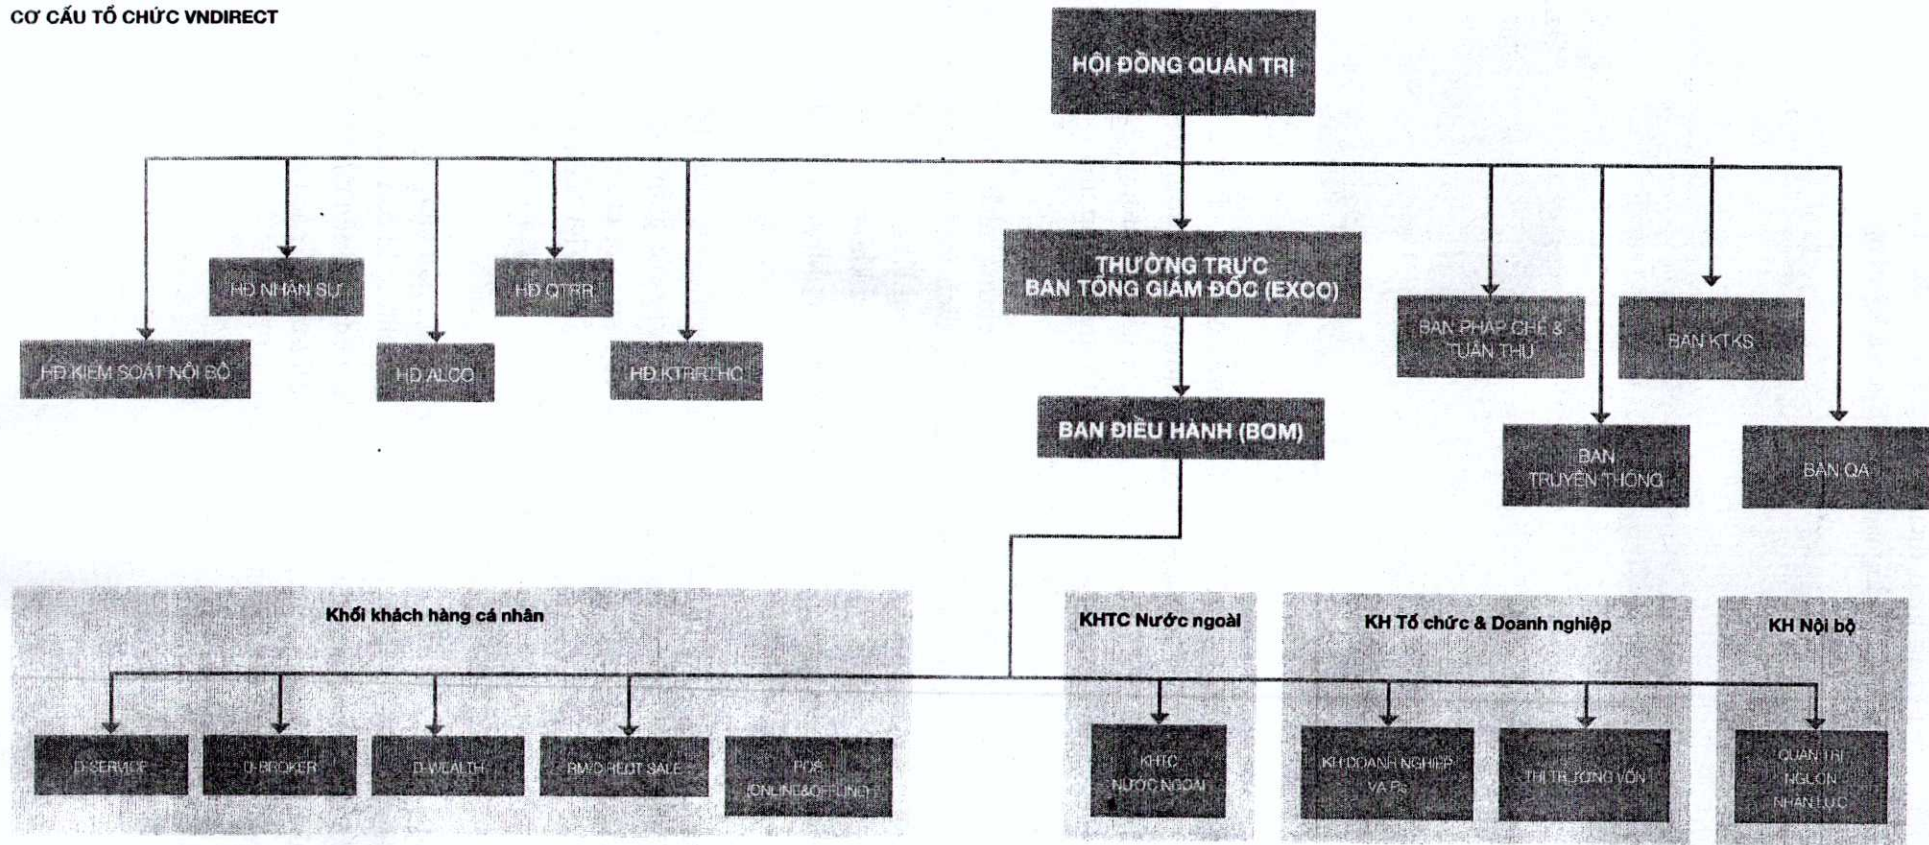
CƠ CẤU TỔ CHỨC VNDIRECT

HỘI ĐỒNG QUẢN TRỊ

HĐ NHÂN SỰ

HĐ QTRR

HĐ KIỂM SOÁT NỘI BỘ

HĐ ALCO

HĐ KTRRTHC

THƯỜNG TRỰC BAN TỔNG GIÁM ĐỐC (EXCO)

BAN ĐIỀU HÀNH (BOM)

BAN PHÁP CHẾ & TUÂN THỦ

BAN KTKS

BAN TRUYỀN THÔNG

BAN QA

Khối khách hàng cá nhân

D-SERVER

D-BROKER

D-WEALTH

RM/DIRECT SALE

PDS (ONLINE&OFFLINE)

KHTC Nước ngoài

KHTC NƯỚC NGOÀI

KH Tổ chức & Doanh nghiệp

KH DOANH NGHIỆP VÀ Fs

THỊ TRƯỜNG VỐN

KH Nội bộ

QUẢN TRỊ NGUỒN NHÂN LỰC